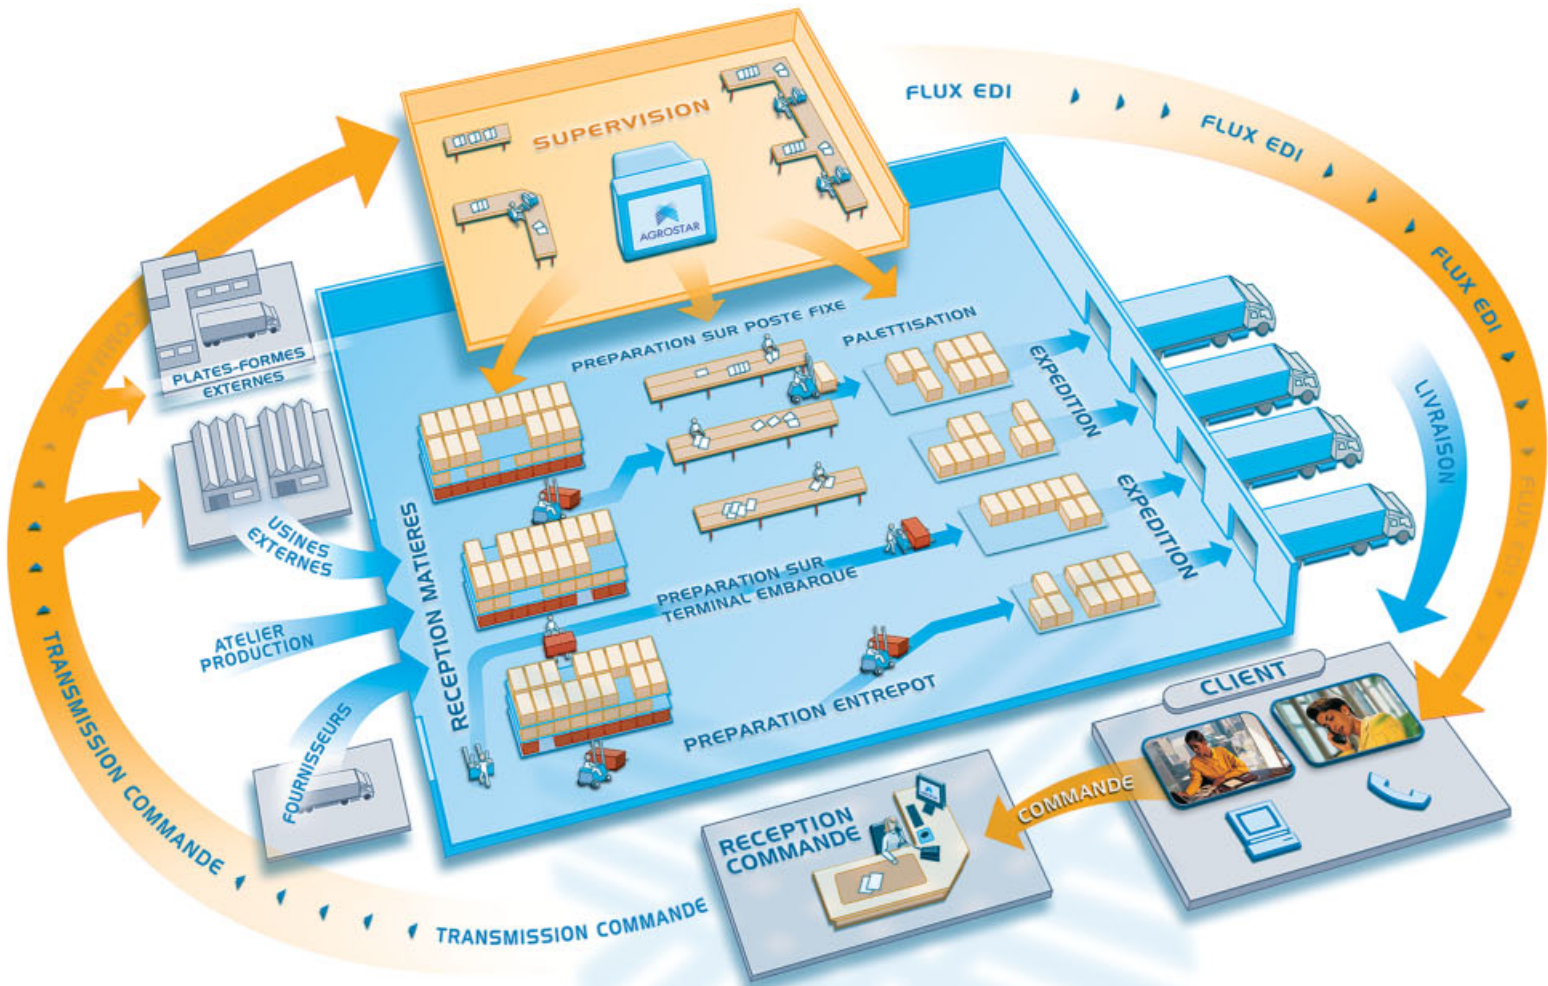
SUPERVISION

AGROSTAR

FLUX EDI

FLUX EDI

FLUX EDI

FLUX EDI

PLATES-FORMES EXTERNES

USINES EXTERNES

ATELIER PRODUCTION

FOURNISSEURS

RECEPTION MATIERES

PREPARATION SUR POSTE FIXE

PALETTISATION

EXPEDITION

EXPEDITION

PREPARATION SUR TERMINAL EMBARQUE

PREPARATION ENTREPOT

LIVRAISON

CLIENT

COMMANDE

RECEPTION COMMANDE

TRANSMISSION COMMANDE

TRANSMISSION COMMANDE